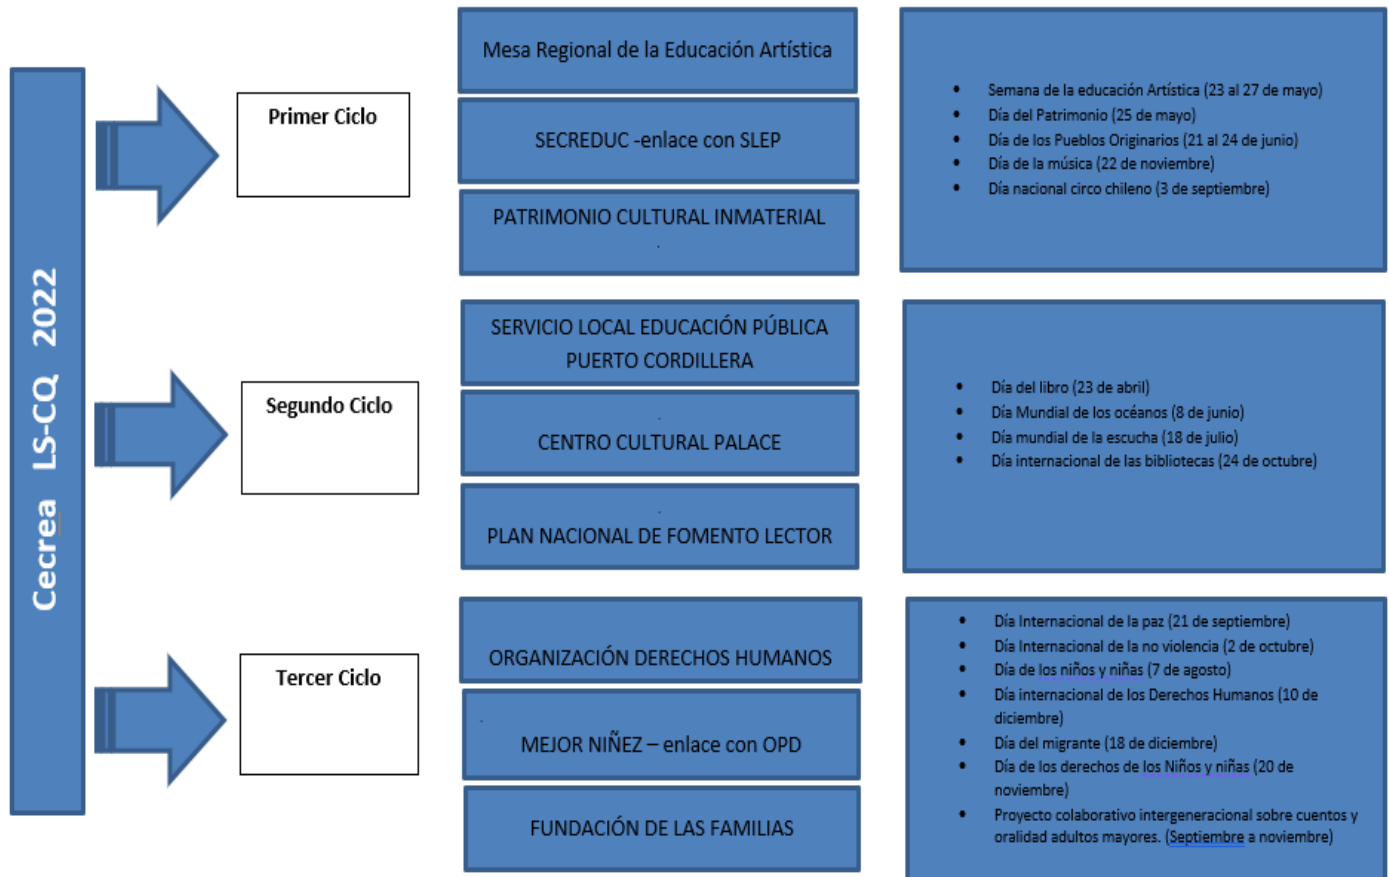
Cecrea LS-CQ 2022

Primer Ciclo

Mesa Regional de la Educación Artística

SECREDUC -enlace con SLEP

PATRIMONIO CULTURAL INMATERIAL

- Semana de la educación Artística (23 al 27 de mayo)
- Día del Patrimonio (25 de mayo)
- Día de los Pueblos Originarios (21 al 24 de junio)
- Día de la música (22 de noviembre)
- Día nacional circo chileno (3 de septiembre)

Segundo Ciclo

SERVICIO LOCAL EDUCACIÓN PÚBLICA PUERTO CORDILLERA

CENTRO CULTURAL PALACE

PLAN NACIONAL DE FOMENTO LECTOR

- Día del libro (23 de abril)
- Día Mundial de los océanos (8 de junio)
- Día mundial de la escucha (18 de julio)
- Día internacional de las bibliotecas (24 de octubre)

Tercer Ciclo

ORGANIZACIÓN DERECHOS HUMANOS

MEJOR NIÑEZ – enlace con OPD

FUNDACIÓN DE LAS FAMILIAS

- Día Internacional de la paz (21 de septiembre)
- Día Internacional de la no violencia (2 de octubre)
- Día de los niños y niñas (7 de agosto)
- Día internacional de los Derechos Humanos (10 de diciembre)
- Día del migrante (18 de diciembre)
- Día de los derechos de los Niños y niñas (20 de noviembre)
- Proyecto colaborativo intergeneracional sobre cuentos y oralidad adultos mayores. (Septiembre a noviembre)